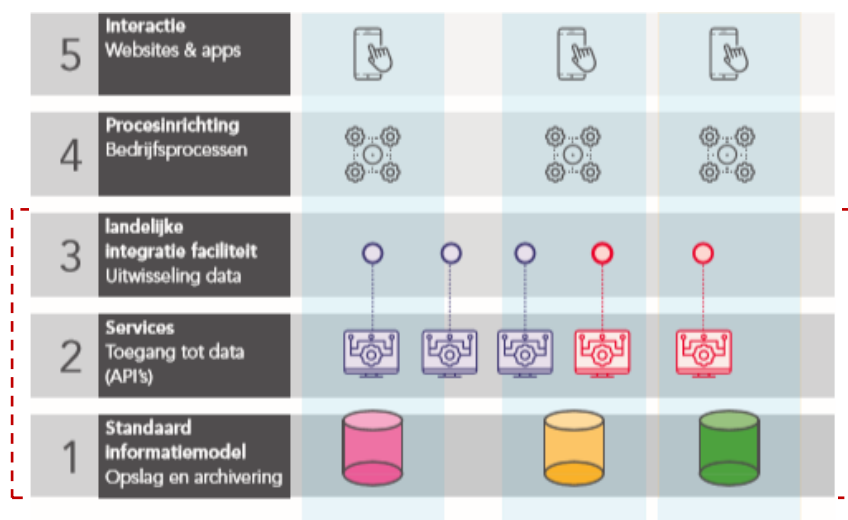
5
Interactie
Websites & apps

4
Procesinrichting
Bedrijfsprocessen

3
landelijke integratie faciliteit
Uitwisseling data

2
Services
Toegang tot data (API's)

1
Standaard informatiemodel
Opslag en archivering